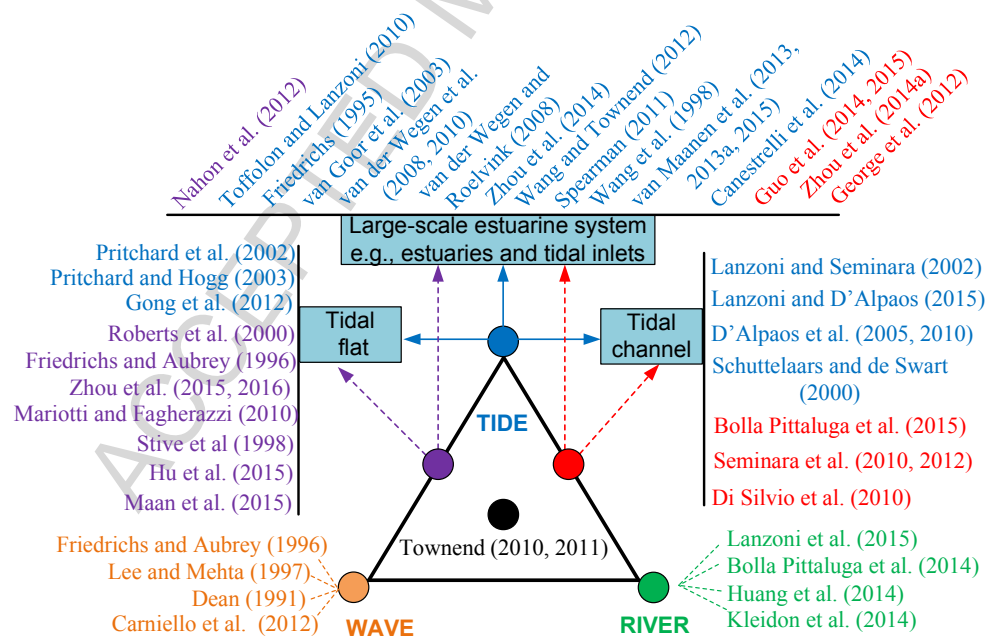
Nahon et al. (2012)
Toffolon and Lanzoni (2010)
Friedrichs (1995)
van Goor et al. (2003)
van der Wegen et al. (2008, 2010)
van der Wegen and Roelvink (2008)
Zhou et al. (2014)
Wang and Townend (2012)
Spearman (2011)
Wang et al. (1998)
van Maanen et al. (2013, 2013a, 2015)
Canestrelli et al. (2014)
Guo et al. (2014, 2015)
Zhou et al. (2014a)
George et al. (2012)

Large-scale estuarine system e.g., estuaries and tidal inlets

Pritchard et al. (2002)
Pritchard and Hogg (2003)
Gong et al. (2012)
Roberts et al. (2000)
Friedrichs and Aubrey (1996)
Zhou et al. (2015, 2016)
Mariotti and Fagherazzi (2010)
Stive et al (1998)
Hu et al. (2015)
Maan et al. (2015)

Tidal flat

Tidal channel

Lanzoni and Seminara (2002)
Lanzoni and D'Alpaos (2015)
D'Alpaos et al. (2005, 2010)
Schuttelaars and de Swart (2000)
Bolla Pittaluga et al. (2015)
Seminara et al. (2010, 2012)
Di Silvio et al. (2010)

TIDE

Townend (2010, 2011)

Friedrichs and Aubrey (1996)
Lee and Mehta (1997)
Dean (1991)
Carniello et al. (2012)

WAVE

RIVER

Lanzoni et al. (2015)
Bolla Pittaluga et al. (2014)
Huang et al. (2014)
Kleidon et al. (2014)

ACCEPTED M